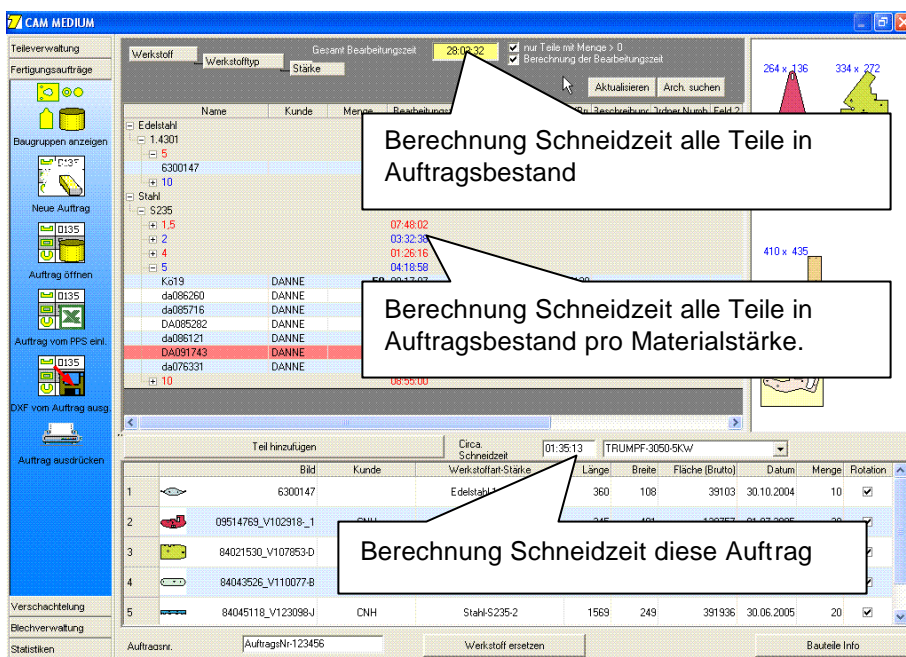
CAM MEDIUM

Teileverwaltung
Fertigungsaufträge
Baugruppen anzeigen
0135
Neue Auftrag
0135
Auftrag öffnen
0135
Auftrag vom PPS einl.
0135
DXF vom Auftrag ausg.
Auftrag ausdrücken
Verschachtelung
Blechverwaltung
Statistiken

Werkstoff
Werkstofftyp
Stärke
Gesamt Bearbeitungszeit
28:02:32
nur Teile mit Menge > 0
Berechnung der Bearbeitungszeit
Aktualisieren
Arch. suchen

| Name | Kunde | Menge | Bearbeitungs | | Beschreibung | Order Numb | Feld 2 |
|---|---|---|---|---|---|---|---|
| Edelstahl | | | | | | | |
| 1.4301 | | | | | | | |
| 5 | | | | | | | |
| 6300147 | | | | | | | |
| 10 | | | | | | | |
| Stahl | | | | | | | |
| S235 | | | | | | | |
| 1,5 | | | 07:48:02 | | | | |
| 2 | | | 03:32:38 | | | | |
| 4 | | | 01:26:16 | | | | |
| 5 | | | 04:18:58 | | | | |
| Kö19 | DANNE | | | | | | |
| da086260 | DANNE | | | | | | |
| da085716 | DANNE | | | | | | |
| DA085282 | DANNE | | | | | | |
| da086121 | DANNE | | | | | | |
| DA091743 | DANNE | | | | | | |
| da076331 | DANNE | | | | | | |
| 10 | | | 08:55:00 | | | | |

Berechnung Schneidzeit alle Teile in Auftragsbestand

Berechnung Schneidzeit alle Teile in Auftragsbestand pro Materialstärke.

264 x 136
334 x 272
410 x 435

Teil hinzufügen
Circa. Schneidzeit
01:35:13
TRUMPF-3050-5KW

| | Bild | Kunde | Werkstoffart-Stärke | Länge | Breite | Fläche (Brutto) | Datum | Menge | Rotation |
|---|---|---|---|---|---|---|---|---|---|
| 1 | 6300147 | | Edelstahl-1 | 360 | 108 | 39103 | 30.10.2004 | 10 | ✔ |
| 2 | 09514769_V102918-_1 | CNH | | | | | | | |
| 3 | 84021530_V107853-D | | | | | | | | ✔ |
| 4 | 84043526_V110077-B | | | | | | | | |
| 5 | 84045118_V123098-J | CNH | Stahl-S235-2 | 1569 | 249 | 391936 | 30.06.2005 | 20 | ✔ |

Berechnung Schneidzeit diese Auftrag

Auftragsnr.
AuftragsNr-123456
Werkstoff ersetzen
Bauteile Info